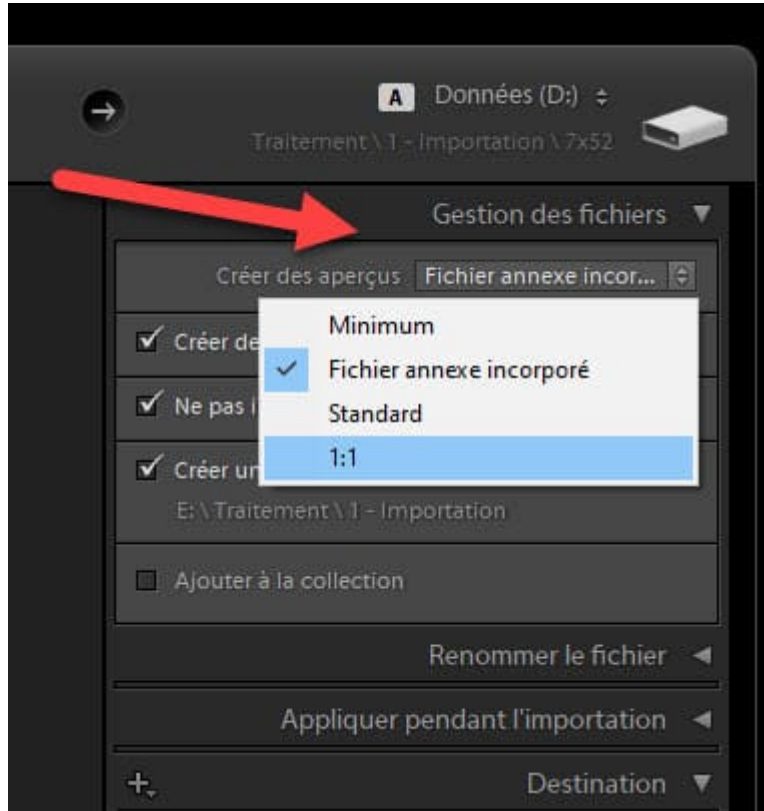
A Données (D:)

Traitement \ 1 - Importation \ 7x52

Gestion des fichiers ▼

Créer des aperçus Fichier annexe incor...

Minimum

✓ Fichier annexe incorporé

Standard

1:1

Créer de

Ne pas i

Créer un

E: \ Traitement \ 1 - Importation

Ajouter à la collection

Renommer le fichier ◄

Appliquer pendant l'importation ◄

Destination ▼